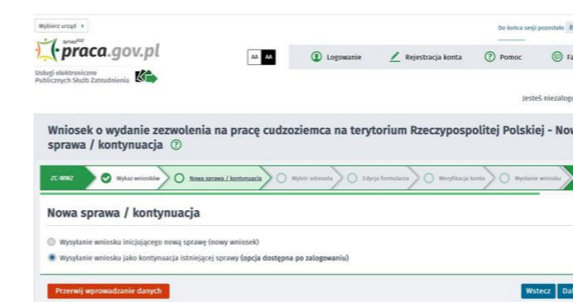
Wybierz urząd >

Do końca sesji pozostało

praca.gov.pl

Usługi elektroniczne Publicznych Służb Zatrudnienia

AA AA

Logowanie

Rejestracja konta

Pomoc

Jesteś niezalog

Wniosek o wydanie zezwolenia na pracę cudzoziemca na terytorium Rzeczypospolitej Polskiej - Now sprawa / kontynuacja

ZC-WNZ

Wykaz wniosków

Nowa sprawa / kontynuacja

Wybór adresata

Edycja formularza

Weryfikacja konta

Wydanie wniosku

Nowa sprawa / kontynuacja

Wysyłanie wniosku inicjującego nową sprawę (nowy wniosek)

Wysyłanie wniosku jako kontynuacja istniejącej sprawy (opcja dostępna po zalogowaniu)

Przerwij wprowadzanie danych

Wstecz

Dal